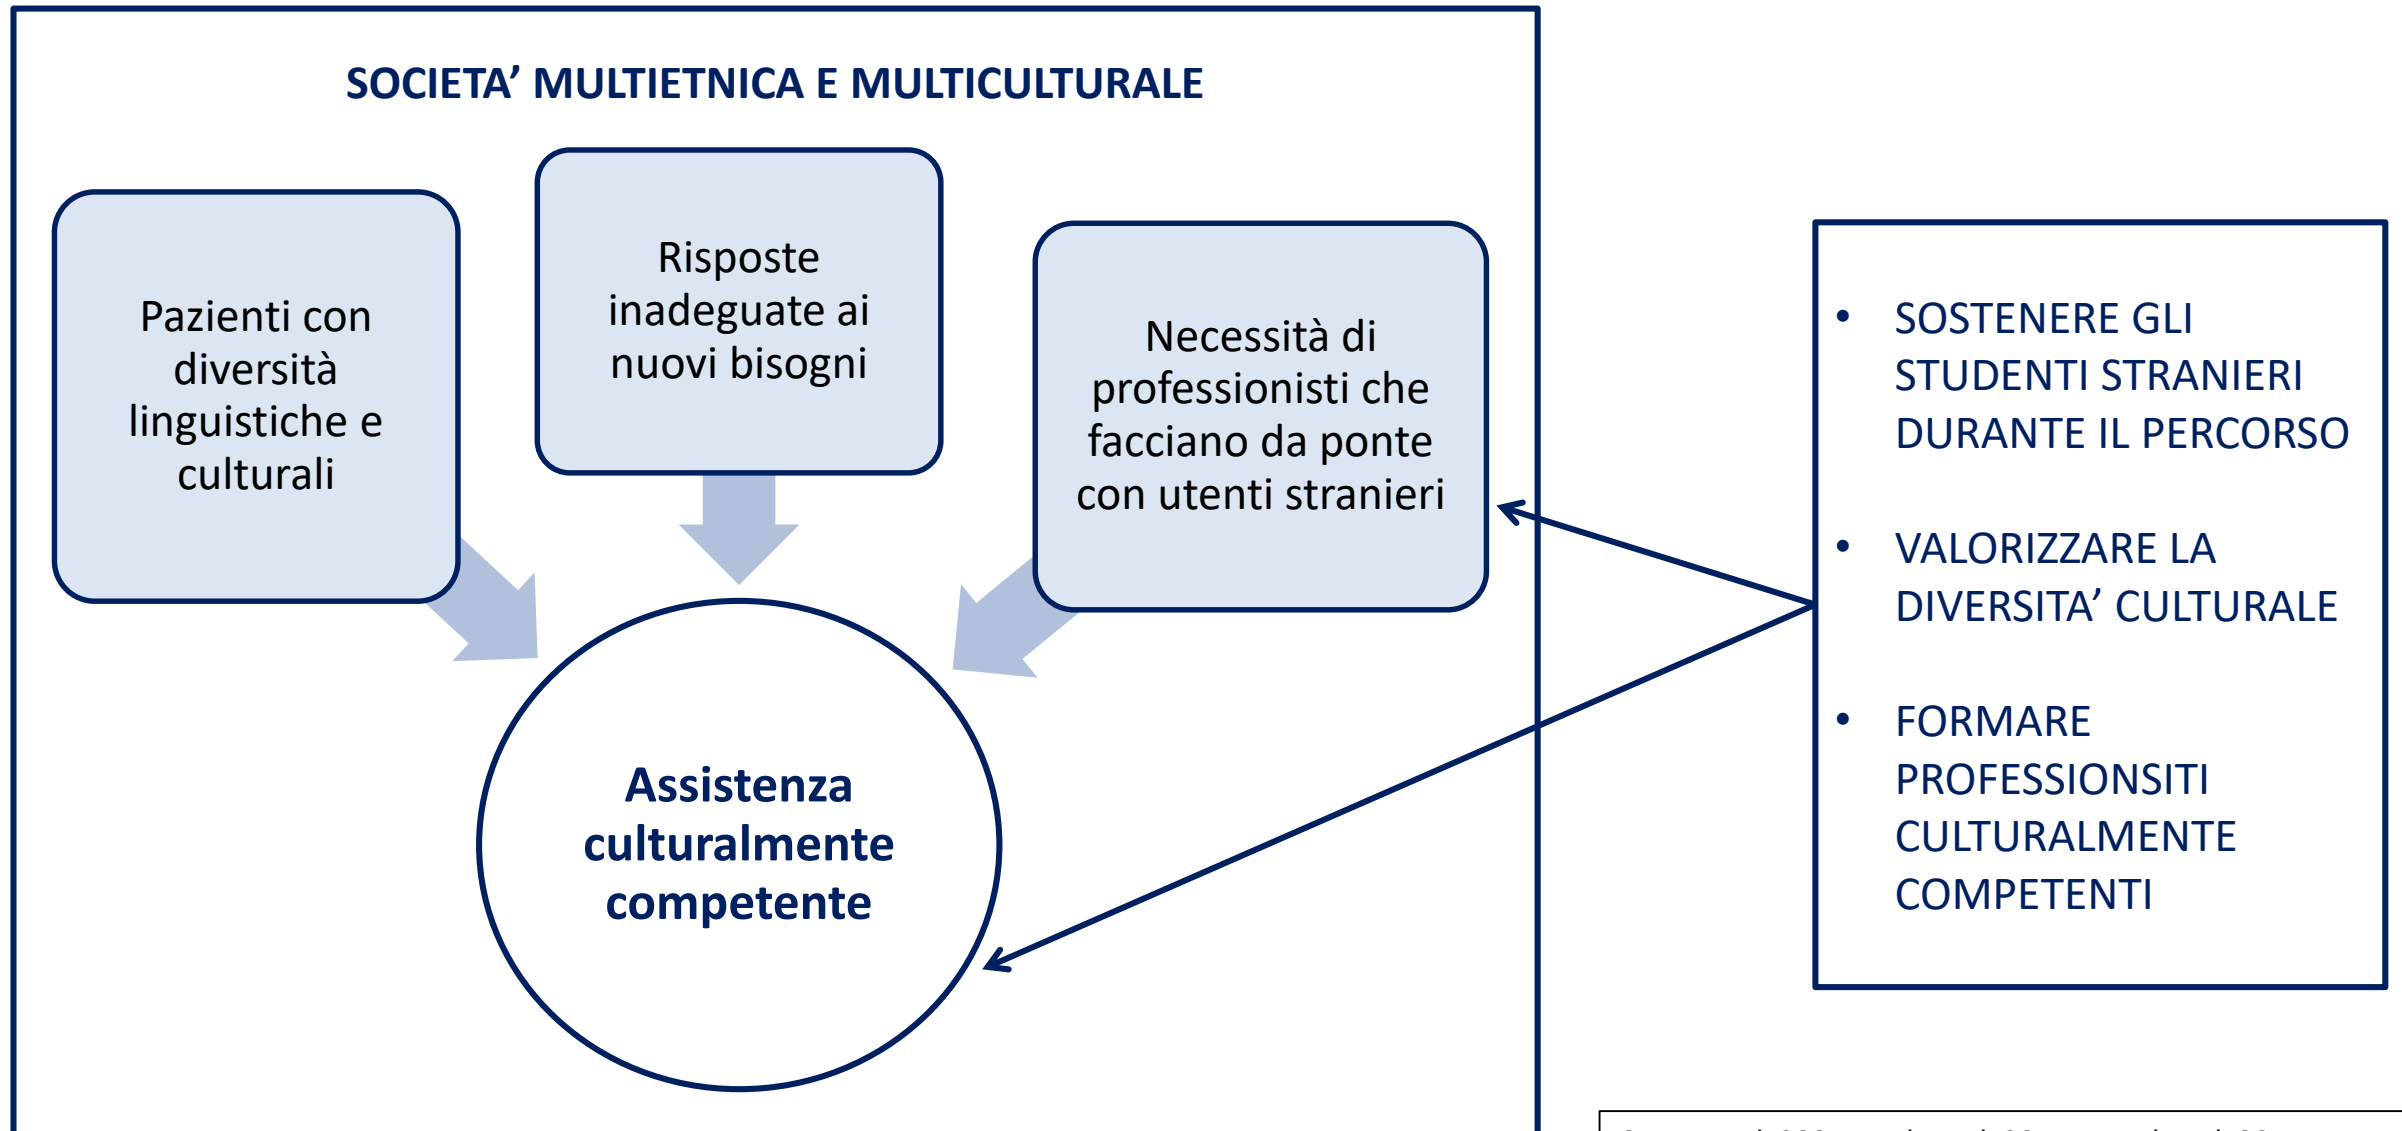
SOCIETA' MULTIETNICA E MULTICULTURALE

Pazienti con diversità linguistiche e culturali

Risposte inadeguate ai nuovi bisogni

Necessità di professionisti che facciano da ponte con utenti stranieri

Assistenza culturalmente competente

- SOSTENERE GLI STUDENTI STRANIERI DURANTE IL PERCORSO
- VALORIZZARE LA DIVERSITA' CULTURALE
- FORMARE PROFESSIONSITI CULTURALMENTE COMPETENTI

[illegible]